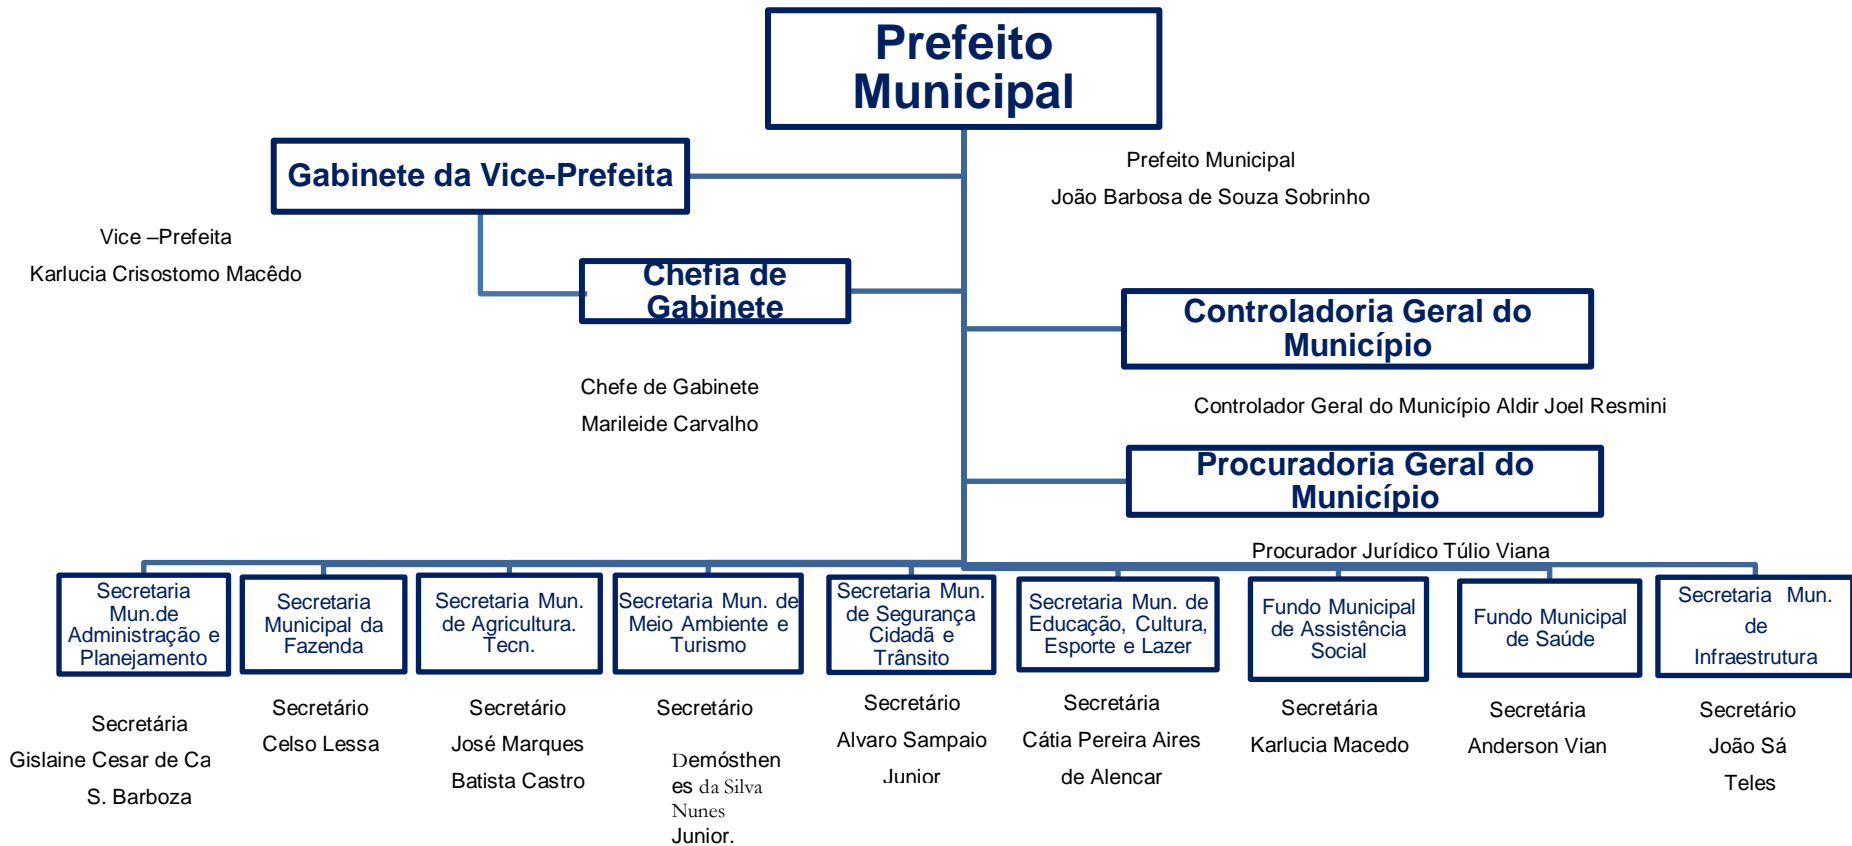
Prefeito Municipal

Prefeito Municipal

João Barbosa de Souza Sobrinho

Gabinete da Vice-Prefeita

Vice –Prefeita

Karlucia Crisostomo Macêdo

Chefia de Gabinete

Chefe de Gabinete

Marileide Carvalho

Controladoria Geral do Município

Controlador Geral do Município Aldir Joel Resmini

Procuradoria Geral do Município

Procurador Jurídico Túlio Viana

Secretaria Mun.de Administração e Planejamento

Secretária

Gislaine Cesar de Ca

S. Barboza

Secretaria Municipal da Fazenda

Secretário

Celso Lessa

Secretaria Mun. de Agricultura. Tecn.

Secretário

José Marques

Batista Castro

Secretaria Mun. de Meio Ambiente e Turismo

Secretário

Demósthenes da Silva Nunes Junior.

Secretaria Mun. de Segurança Cidadã e Trânsito

Secretário

Alvaro Sampaio

Junior

Secretaria Mun. de Educação, Cultura, Esporte e Lazer

Secretária

Cátia Pereira Aires

de Alencar

Fundo Municipal de Assistência Social

Secretária

Karlucia Macedo

Fundo Municipal de Saúde

Secretária

Anderson Vian

Secretaria Mun. de Infraestrutura

Secretário

João Sá

Teles